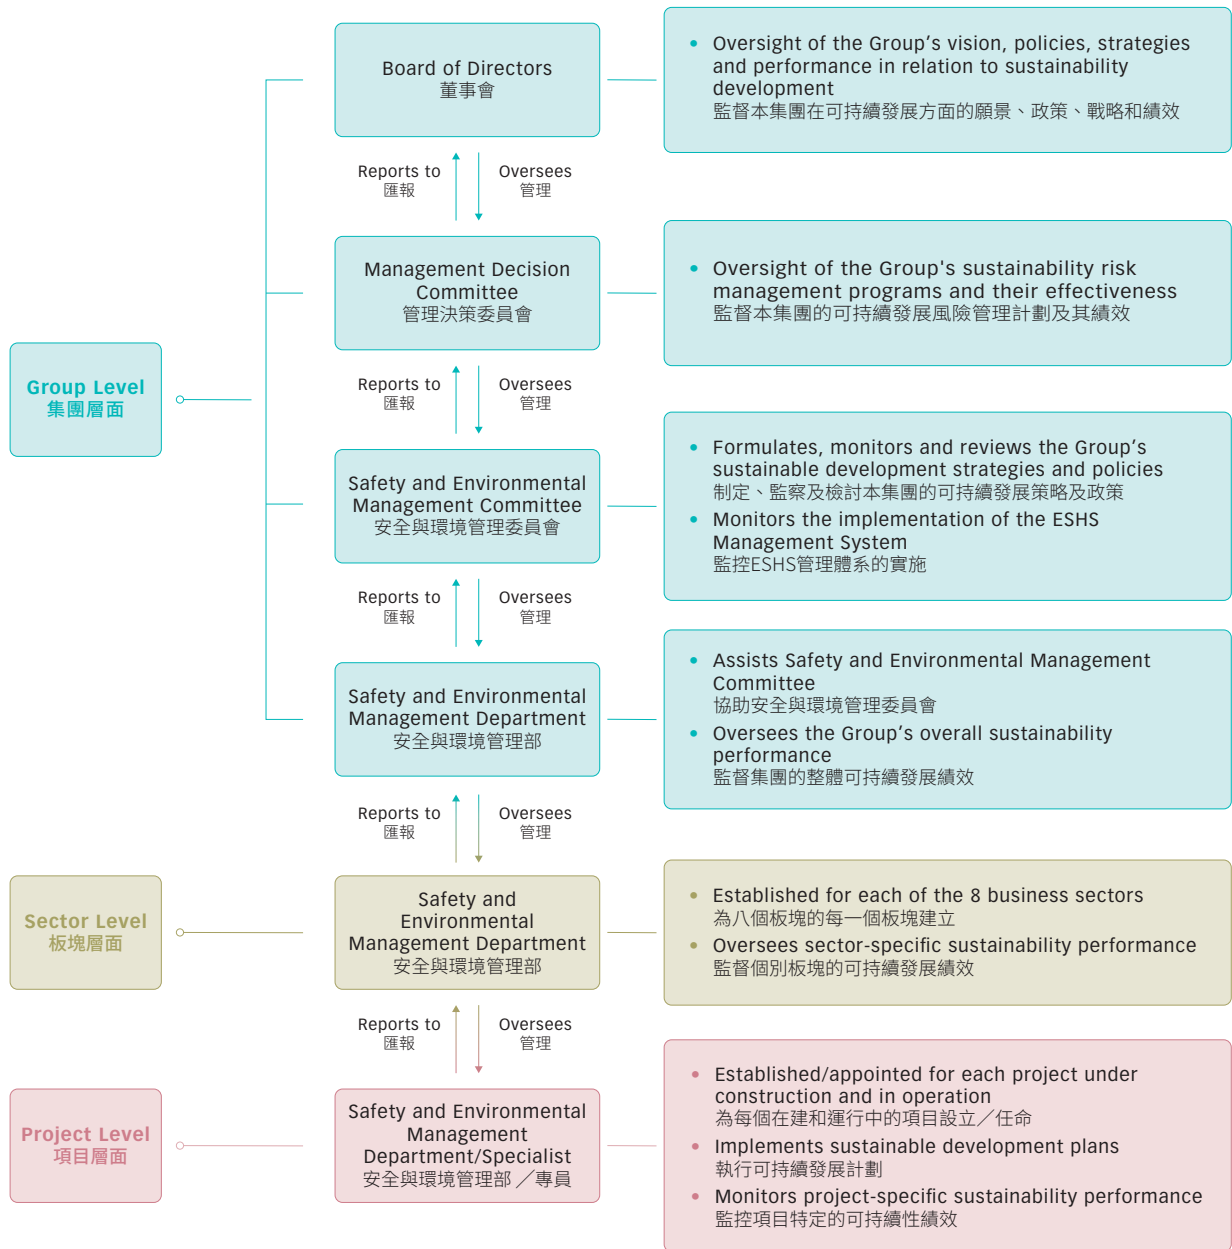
Group Level
集團層面

Board of Directors
董事會

• Oversight of the Group’s vision, policies, strategies and performance in relation to sustainability development
監督本集團在可持續發展方面的願景、政策、戰略和績效

Reports to
匯報

Oversees
管理

Management Decision Committee
管理決策委員會

• Oversight of the Group's sustainability risk management programs and their effectiveness
監督本集團的可持續發展風險管理計劃及其績效

Reports to
匯報

Oversees
管理

Safety and Environmental Management Committee
安全與環境管理委員會

• Formulates, monitors and reviews the Group’s sustainable development strategies and policies
制定、監察及檢討本集團的可持續發展策略及政策
• Monitors the implementation of the ESHS Management System
監控ESHS管理體系的實施

Reports to
匯報

Oversees
管理

Safety and Environmental Management Department
安全與環境管理部

• Assists Safety and Environmental Management Committee
協助安全與環境管理委員會
• Oversees the Group’s overall sustainability performance
監督集團的整體可持續發展績效

Reports to
匯報

Oversees
管理

Sector Level
板塊層面

Safety and Environmental Management Department
安全與環境管理部

• Established for each of the 8 business sectors
為八個板塊的每一個板塊建立
• Oversees sector-specific sustainability performance
監督個別板塊的可持續發展績效

Reports to
匯報

Oversees
管理

Project Level
項目層面

Safety and Environmental Management Department/Specialist
安全與環境管理部 ／專員

• Established/appointed for each project under construction and in operation
為每個在建和運行中的項目設立／任命
• Implements sustainable development plans
執行可持續發展計劃
• Monitors project-specific sustainability performance
監控項目特定的可持續性績效